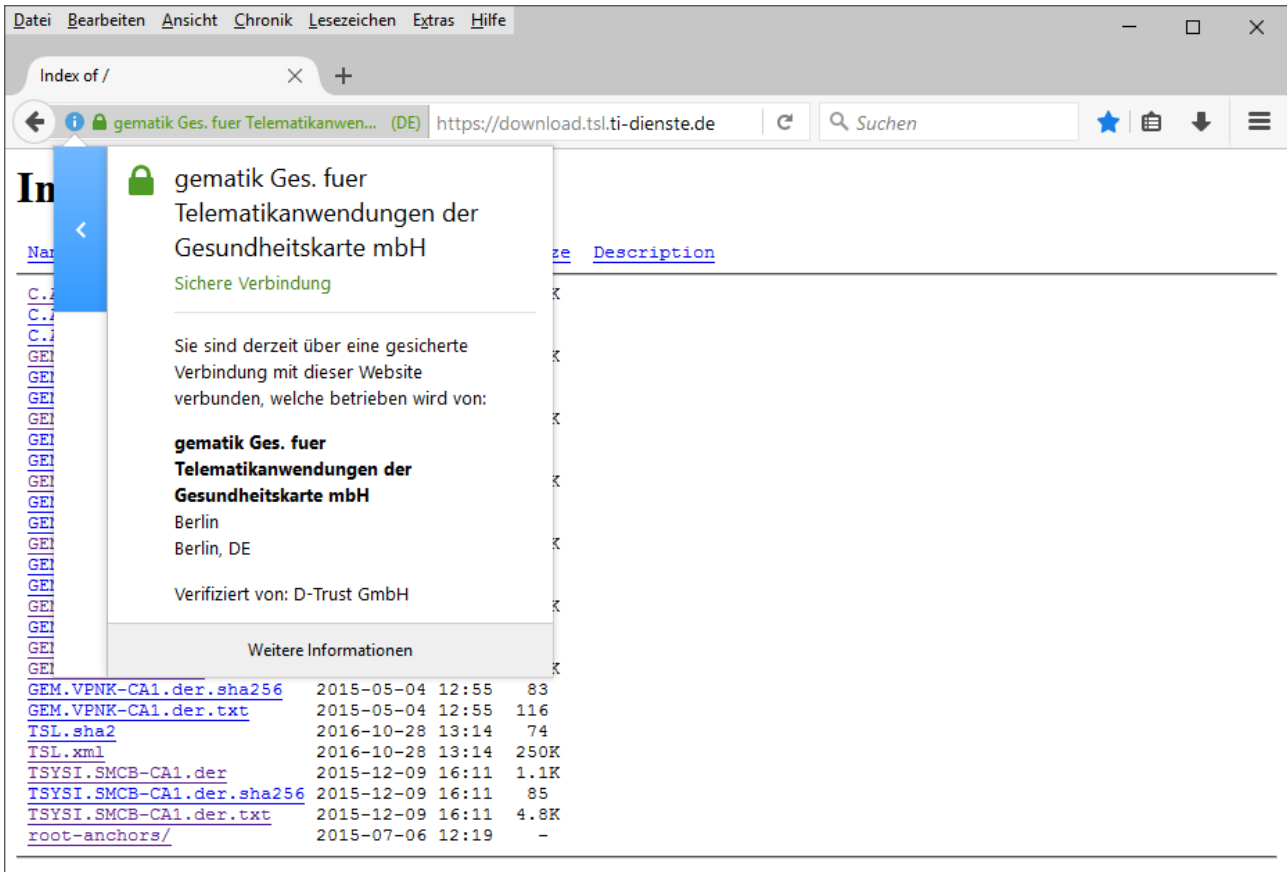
Datei Bearbeiten Ansicht Chronik Lesezeichen Extras Hilfe

Index of /

gematik Ges. fuer Telematikanwen... (DE) https://download.tsl.ti-dienste.de

Suchen

In

Nar ze Description

C.
C.
C.
GEI
GEI
GEI
GEI
GEI
GEI
GEI
GEI
GEI
GEI
GEI
GEI
GEI
GEI
GEI
GEI

K
K
K
K
K
K
K

gematik Ges. fuer Telematikanwendungen der Gesundheitskarte mbH

Sichere Verbindung

Sie sind derzeit über eine gesicherte Verbindung mit dieser Website verbunden, welche betrieben wird von:

**gematik Ges. fuer Telematikanwendungen der Gesundheitskarte mbH**
Berlin
Berlin, DE

Verifiziert von: D-Trust GmbH

Weitere Informationen

GEM.VPNK-CA1.der.sha256 2015-05-04 12:55 83
GEM.VPNK-CA1.der.txt 2015-05-04 12:55 116
TSL.sha2 2016-10-28 13:14 74
TSL.xml 2016-10-28 13:14 250K
TSYSI.SMCB-CA1.der 2015-12-09 16:11 1.1K
TSYSI.SMCB-CA1.der.sha256 2015-12-09 16:11 85
TSYSI.SMCB-CA1.der.txt 2015-12-09 16:11 4.8K
root-anchors/ 2015-07-06 12:19 -